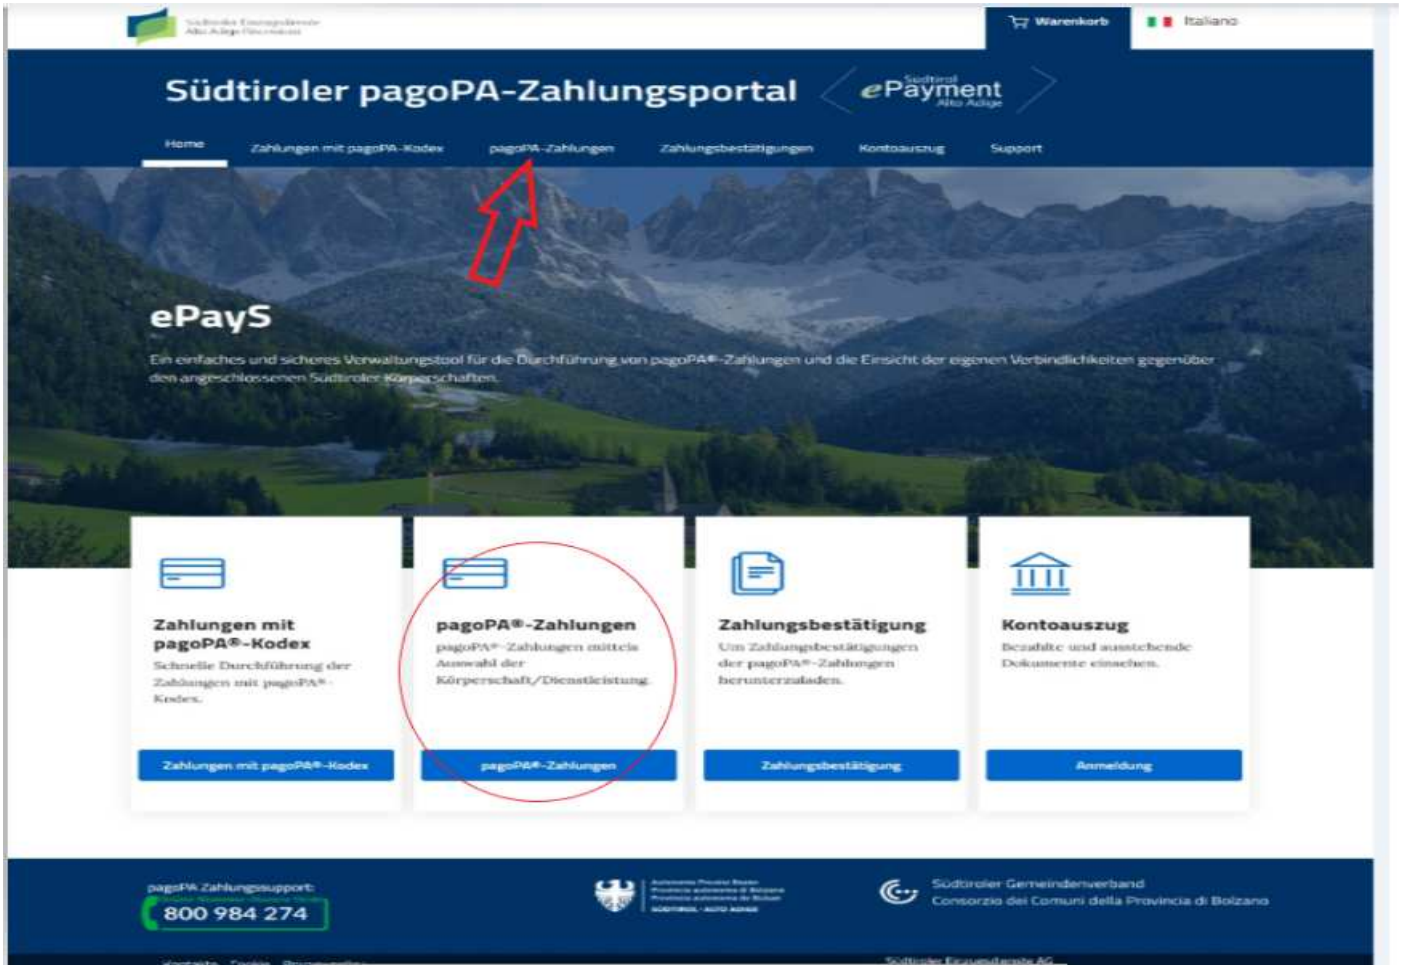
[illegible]

Warenkorb

Italiano

Südtiroler pagoPA-Zahlungsportal

ePayment Südtirol Alto Adige

Home Zahlungen mit pagoPA-Kodex pagoPA-Zahlungen Zahlungsbestätigungen Kontoauszug Support

ePayS

Ein einfaches und sicheres Verwaltungstool für die Durchführung von pagoPA®-Zahlungen und die Einsicht der eigenen Verbindlichkeiten gegenüber den angeschlossenen Südtiroler Körperschaften.

Zahlungen mit pagoPA®-Kodex

Schnelle Durchführung der Zahlungen mit pagoPA®-Kodex.

Zahlungen mit pagoPA®-Kodex

pagoPA®-Zahlungen

pagoPA®-Zahlungen mittels Auswahl der Körperschaft/Dienstleistung.

pagoPA®-Zahlungen

Zahlungsbestätigung

Um Zahlungsbestätigungen der pagoPA®-Zahlungen herunterzuladen.

Zahlungsbestätigung

Kontoauszug

Bezahlte und ausstehende Dokumente einsehen.

Anmeldung

pagoPA Zahlungssupport

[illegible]

800 984 274

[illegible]

Südtiroler Gemeindenverband
Consorzio dei Comuni della Provincia di Bolzano

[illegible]